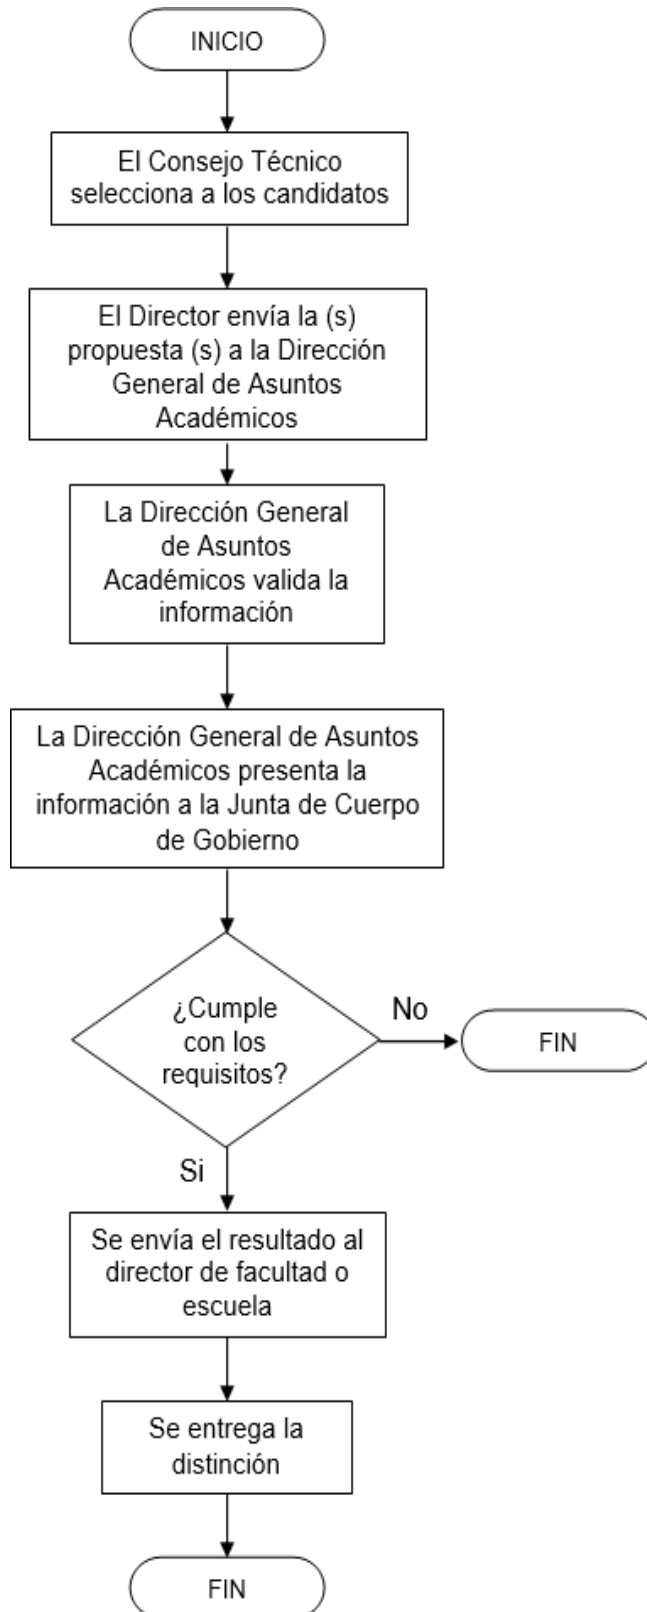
INICIO

El Consejo Técnico selecciona a los candidatos

El Director envía la (s) propuesta (s) a la Dirección General de Asuntos Académicos

La Dirección General de Asuntos Académicos valida la información

La Dirección General de Asuntos Académicos presenta la información a la Junta de Cuerpo de Gobierno

¿Cumple con los requisitos?

No

FIN

Si

Se envía el resultado al director de facultad o escuela

Se entrega la distinción

FIN